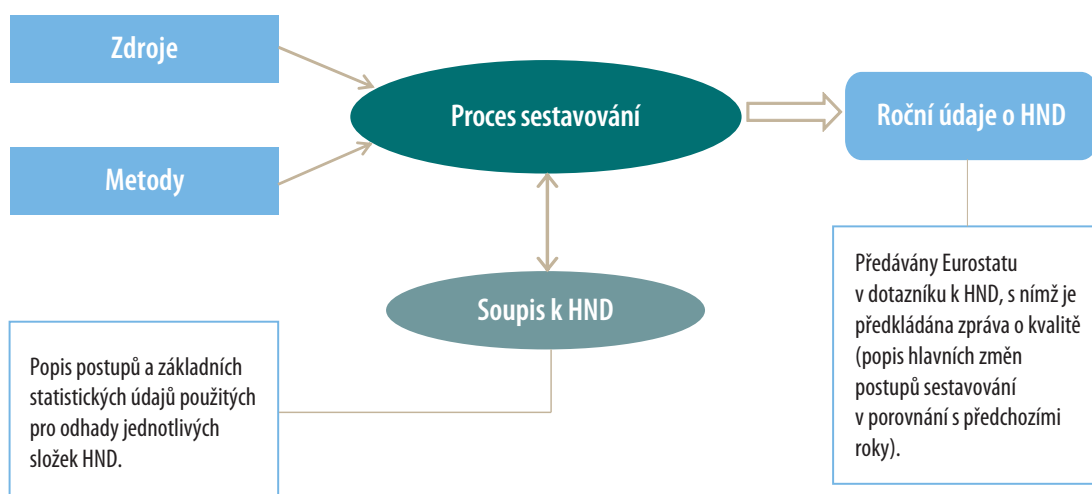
Zdroje

Metody

Proces sestavování

Roční údaje o HND

Soupis k HND

Popis postupů a základních statistických údajů použitých pro odhady jednotlivých složek HND.

Předávány Eurostatu v dotazníku k HND, s nímž je předkládána zpráva o kvalitě (popis hlavních změn postupů sestavování v porovnání s předchozími roky).